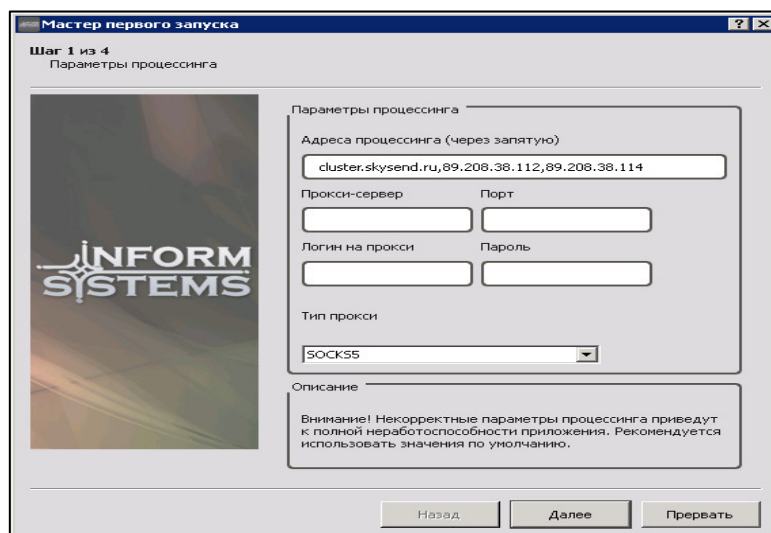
Мастер первого запуска

? X

Шаг 1 из 4
Параметры процессинга

INFORM SYSTEMS

Параметры процессинга

Адреса процессинга (через запятую)

cluster.skysend.ru,89.208.38.112,89.208.38.114

Прокси-сервер

Порт

Логин на прокси

Пароль

Тип прокси

SOCKS5

Описание

Внимание! Некорректные параметры процессинга приведут к полной неработоспособности приложения. Рекомендуется использовать значения по умолчанию.

Назад

Далее

Прервать